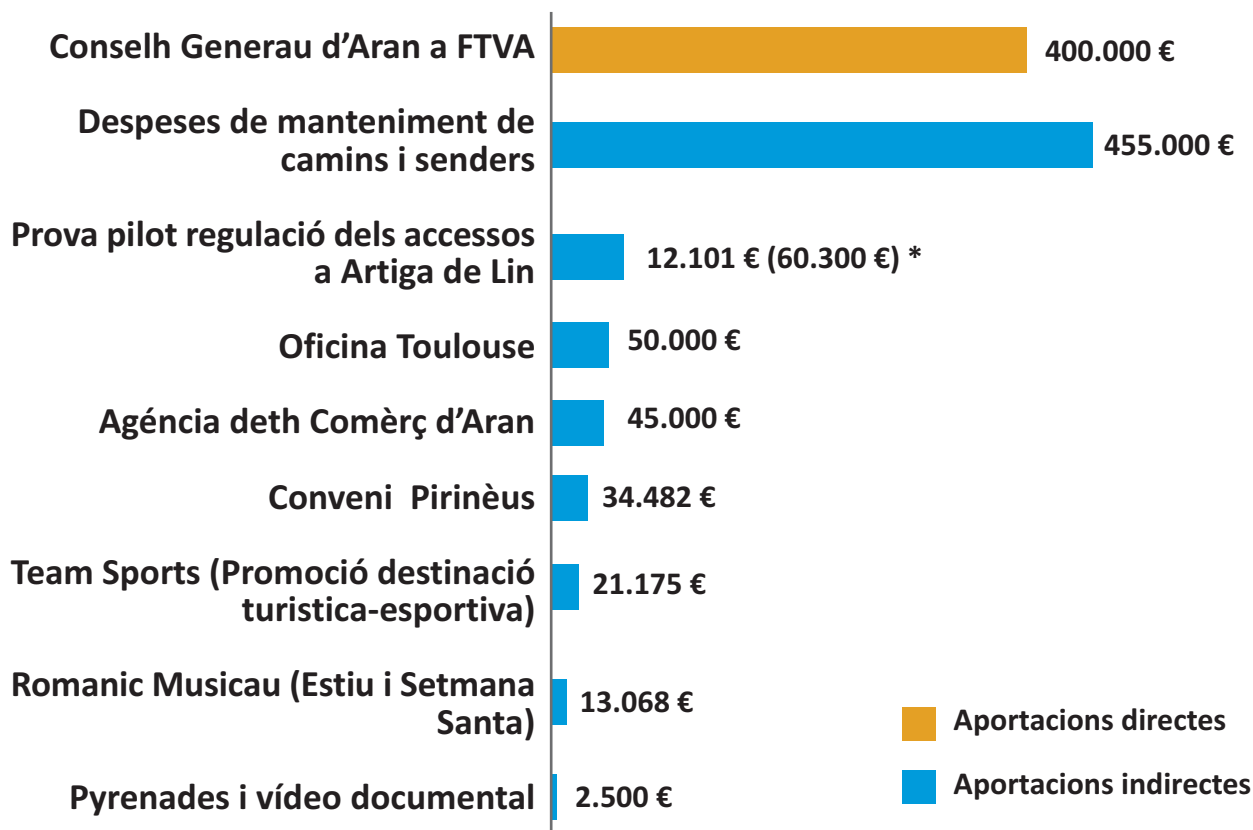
Conselh Generau d'Aran a FTVA
400.000 €

Despeses de manteniment de camins i senders
455.000 €

Prova pilot regulació dels accessos a Artiga de Lin
12.101 € (60.300 €) *

Oficina Toulouse
50.000 €

Agéncia deth Comèrç d'Aran
45.000 €

Conveni Pirinèus
34.482 €

Team Sports (Promoció destinació turistica-esportiva)
21.175 €

Romanic Musicau (Estiu i Setmana Santa)
13.068 €

Pyrenades i vídeo documental
2.500 €

Aportacions directes

Aportacions indirectes